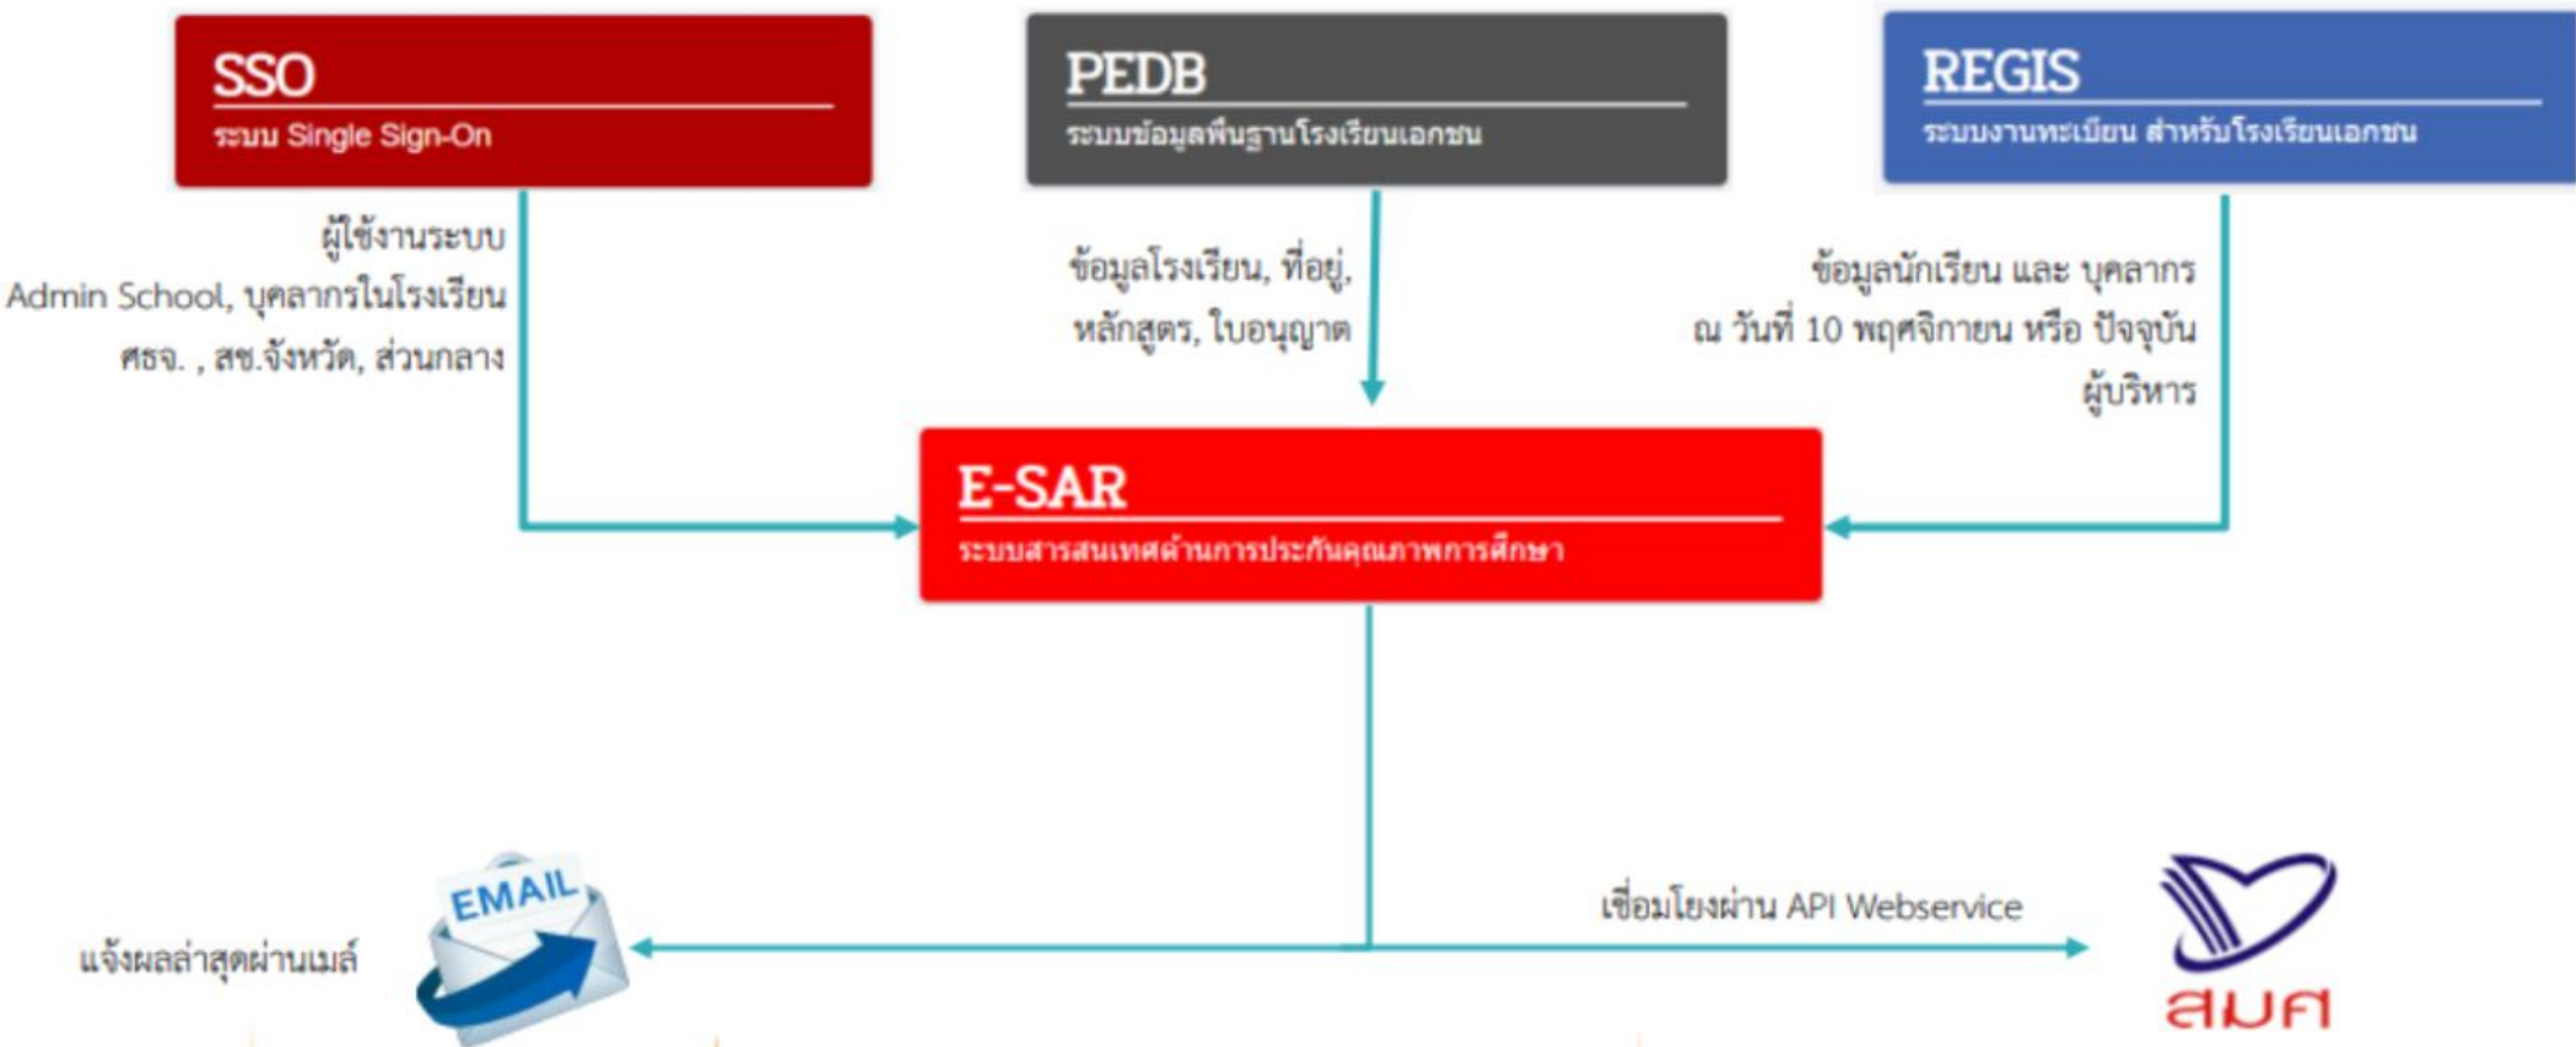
SSO
ระบบ Single Sign-On

PEDB
ระบบข้อมูลพื้นฐานโรงเรียนเอกชน

REGIS
ระบบงานทะเบียน สำหรับโรงเรียนเอกชน

ผู้ใช้งานระบบ
Admin School, บุคลากรในโรงเรียน
ศธจ. , สช.จังหวัด, ส่วนกลาง

ข้อมูลโรงเรียน, ที่อยู่,
หลักสูตร, ใบอนุญาต

ข้อมูลนักเรียน และ บุคลากร
ณ วันที่ 10 พฤศจิกายน หรือ ปัจจุบัน
ผู้บริหาร

E-SAR
ระบบสารสนเทศด้านการประกันคุณภาพการศึกษา

EMAIL
แจ้งผลล่าสุดผ่านเมล์

เชื่อมโยงผ่าน API Webservice

สมศ